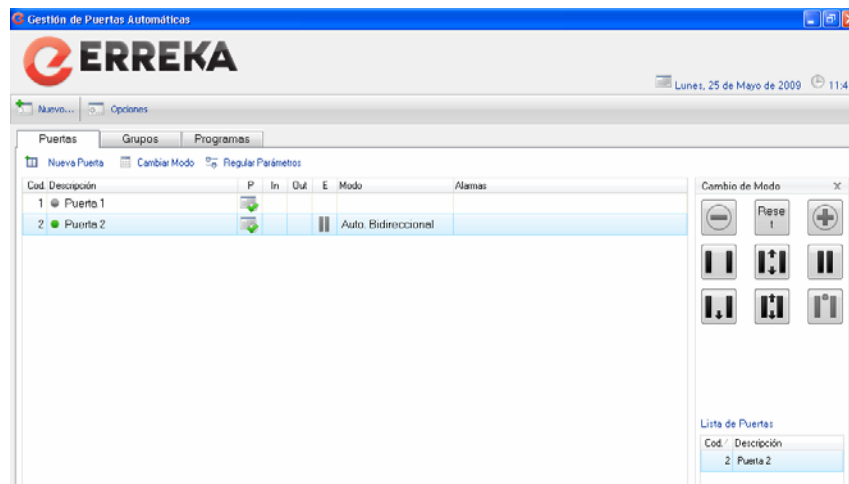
Gestión de Puertas Automáticas

ERREKA

Lunes, 25 de Mayo de 2009 11:4

Nuevo... Opciones

Puertas Grupos Programas

Nueva Puerta Cambiar Modo Regular Parámetros

| Cod. | Descripción | P | In | Out | E | Modo | Alarmas |
|---|---|---|---|---|---|---|---|
| 1 | Puerta 1 | | | | | | |
| 2 | Puerta 2 | | | | | Auto. Bidireccional | |

Cambio de Modo

Rese t

Lista de Puertas

| Cod. | Descripción |
|---|---|
| 2 | Puerta 2 |